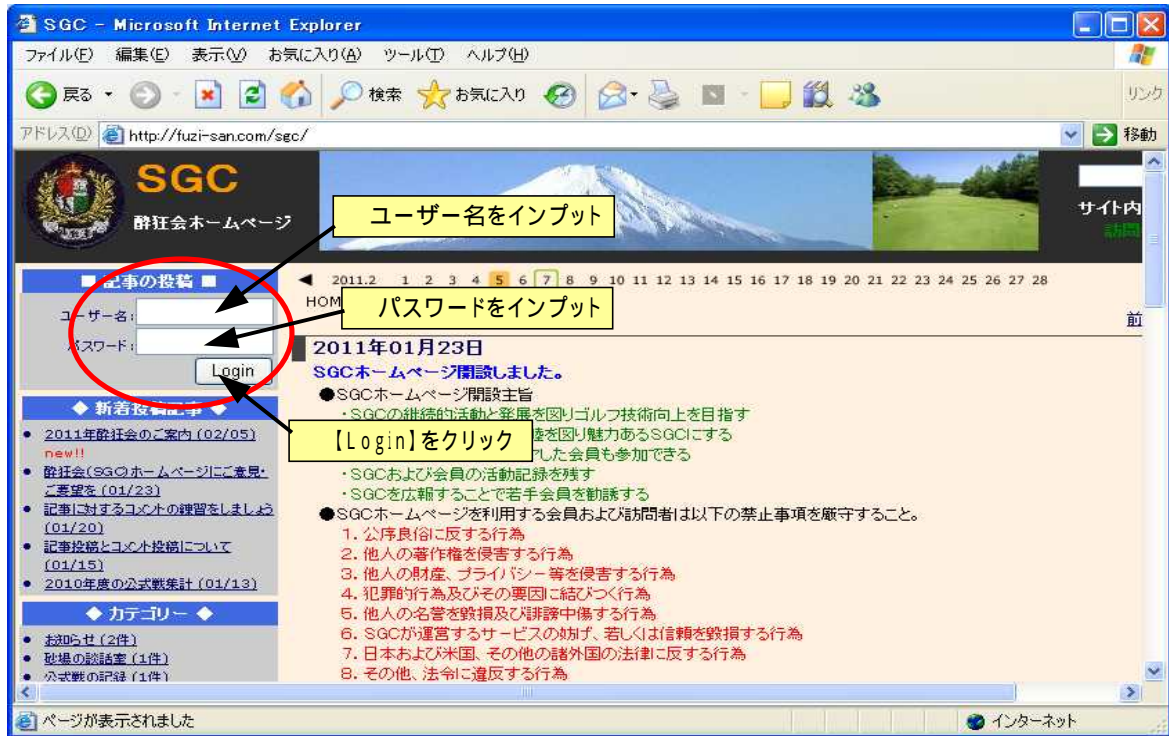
SGC - Microsoft Internet Explorer

ファイル(F) 編集(E) 表示(V) お気に入り(A) ツール(T) ヘルプ(H)

戻る 検索 お気に入り リンク

アドレス(D) http://fuzi-san.com/sgc/ 移動

SGC
酔狂会ホームページ

ユーザー名をインプット

サイト内
訪問

■ 記事の投稿 ■
ユーザー名:
パスワード:
Login

◀ 2011.2 1 2 3 4 5 6 7 8 9 10 11 12 13 14 15 16 17 18 19 20 21 22 23 24 25 26 27 28
HOM

パスワードをインプット

前

2011年01月23日
SGCホームページ開設しました。
●SGCホームページ開設主旨
・SGCの継続的活動と発展を図りゴルフ技術向上を目指す
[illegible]を図り魅力あるSGCにする
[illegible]した会員も参加できる
・SGCおよび会員の活動記録を残す
・SGCを広報することで若手会員を勧誘する
●SGCホームページを利用する会員および訪問者は以下の禁止事項を厳守すること。
1. 公序良俗に反する行為
2. 他人の著作権を侵害する行為
3. 他人の財産、プライバシー等を侵害する行為
4. 犯罪的行為及びその要因に結びつく行為
5. 他人の名誉を毀損及び誹謗中傷する行為
6. SGCが運営するサービスの妨げ、若しくは信頼を毀損する行為
7. 日本および米国、その他の諸外国の法律に反する行為
8. その他、法令に違反する行為

◆ 新着投稿記事 ◆
• 2011年酔狂会のご案内 (02/05) new!!
• 酔狂会(SGC)ホームページにご意見・ご要望を (01/23)
• 記事に対するコメントの練習をしましょう (01/20)
• 記事投稿とコメント投稿について (01/15)
• 2010年度の公式戦集計 (01/13)

【Login】をクリック

◆ カテゴリー ◆
• お知らせ (2件)
• 秘境の談話室 (1件)
• 公式戦の記録 (1件)

ページが表示されました
インターネット